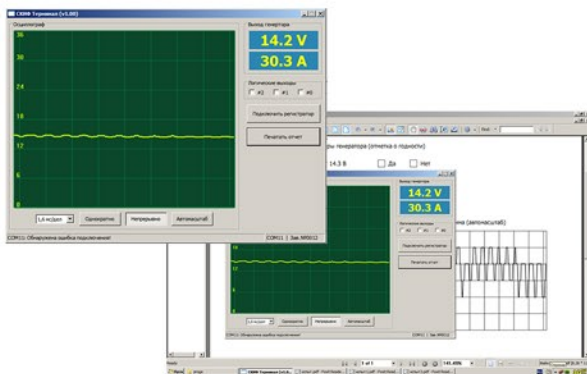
СКМФ Терминал (v1.00)

Осциллограф

36
30
24
18
12
6
0

1,6 мс/дел

Однократно

Непрерывно

Автомасштаб

Выход генератора

14.2 V

30.3 A

Логические выходы

#2 #1 #0

Подключить регистратор

Печатать отчет

COM11: Обнаружена ошибка подключения!

COM11 | Зав.№00012

ры генератора (отметка о годности)

14.3 В

Да

Нет

жения (автомасштаб)

Выход генератора

14.2 V

30.3 A

Логические выходы

#2 #1 #0

Подключить регистратор

Печатать отчет

1,6 мс/дел

Однократно

Непрерывно

Автомасштаб

COM11: Обнаружена ошибка подключения!

COM11 | Зав.№00012

1 of 1

145.458%

СКМФ Терминал (v1.0...